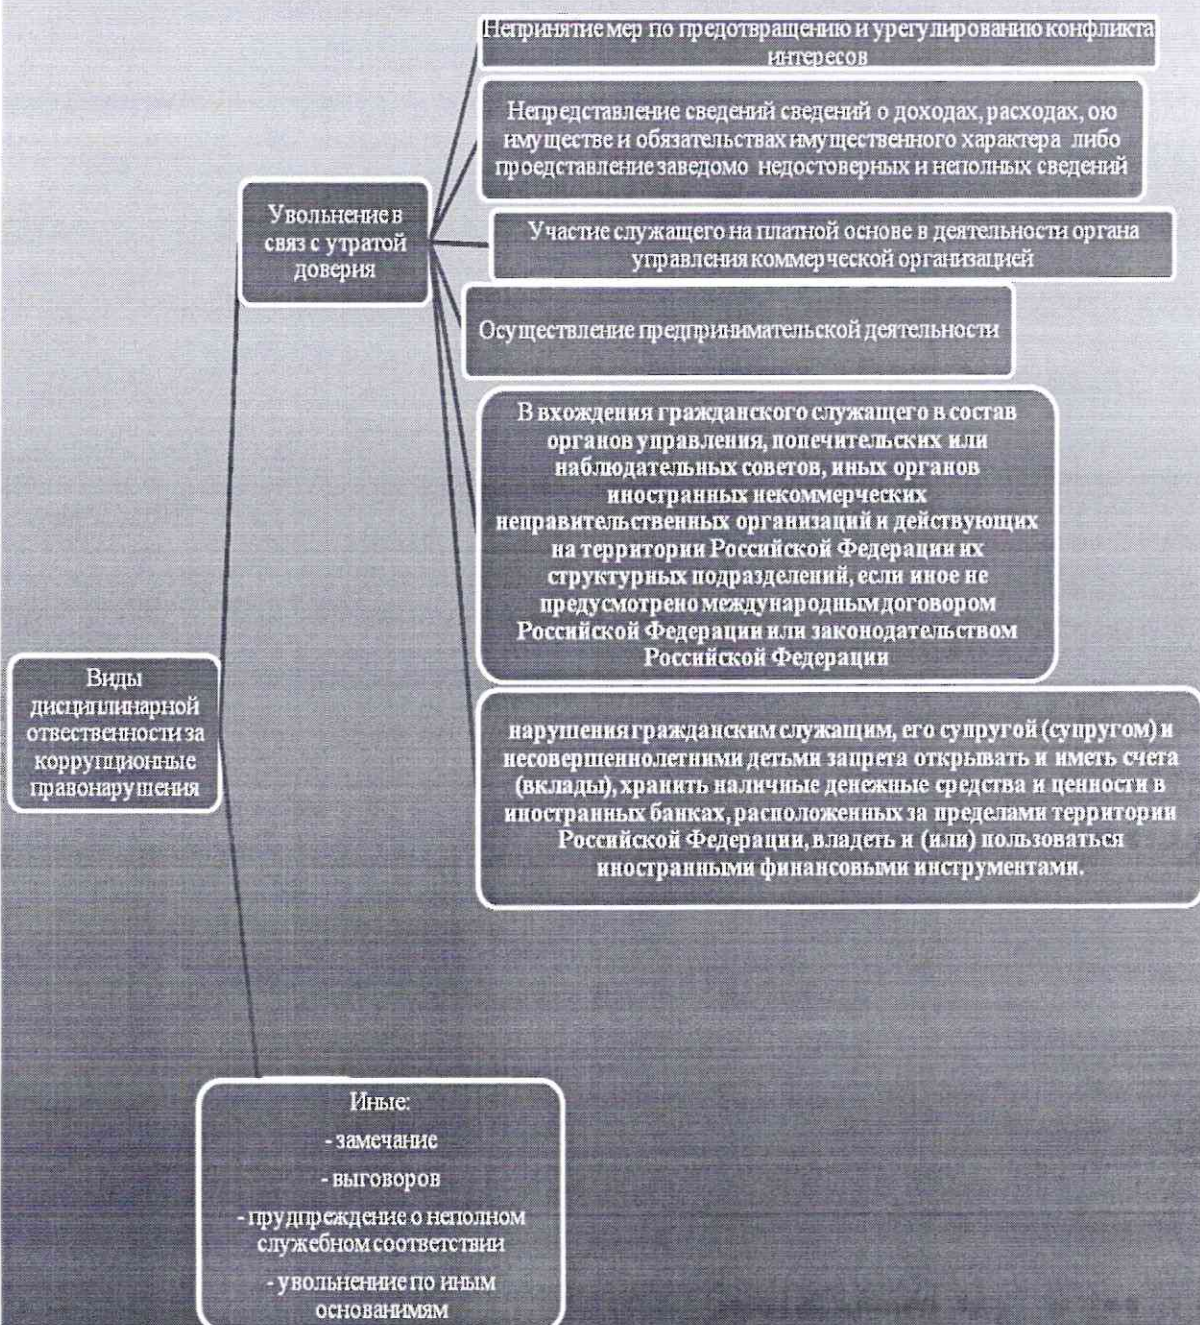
Виды дисциплинарной ответственности за коррупционные правонарушения

Увольнение в связ с утратой доверия

Непринятие мер по предотвращению и урегулированию конфликта интересов

Непредставление сведений сведений о доходах, расходах, ою имуществе и обязательствах имущественного характера либо проедставление заведомо недостоверных и неполных сведений

Участие служащего на платной основе в деятельности органа управления коммерческой организацией

Осуществление предпринимательской деятельности

В вхождения гражданского служащего в состав органов управления, попечительских или наблюдательных советов, иных органов иностранных некоммерческих неправительственных организаций и действующих на территории Российской Федерации их структурных подразделений, если иное не предусмотрено международным договором Российской Федерации или законодательством Российской Федерации

нарушения гражданским служащим, его супругой (супругом) и несовершеннолетними детьми запрета открывать и иметь счета (вклады), хранить наличные денежные средства и ценности в иностранных банках, расположенных за пределами территории Российской Федерации, владеть и (или) пользоваться иностранными финансовыми инструментами.

Иные:
- замечание
- выговоров
- прудпреждение о неполном служебном соответствии
- увольнениие по иным основанимям